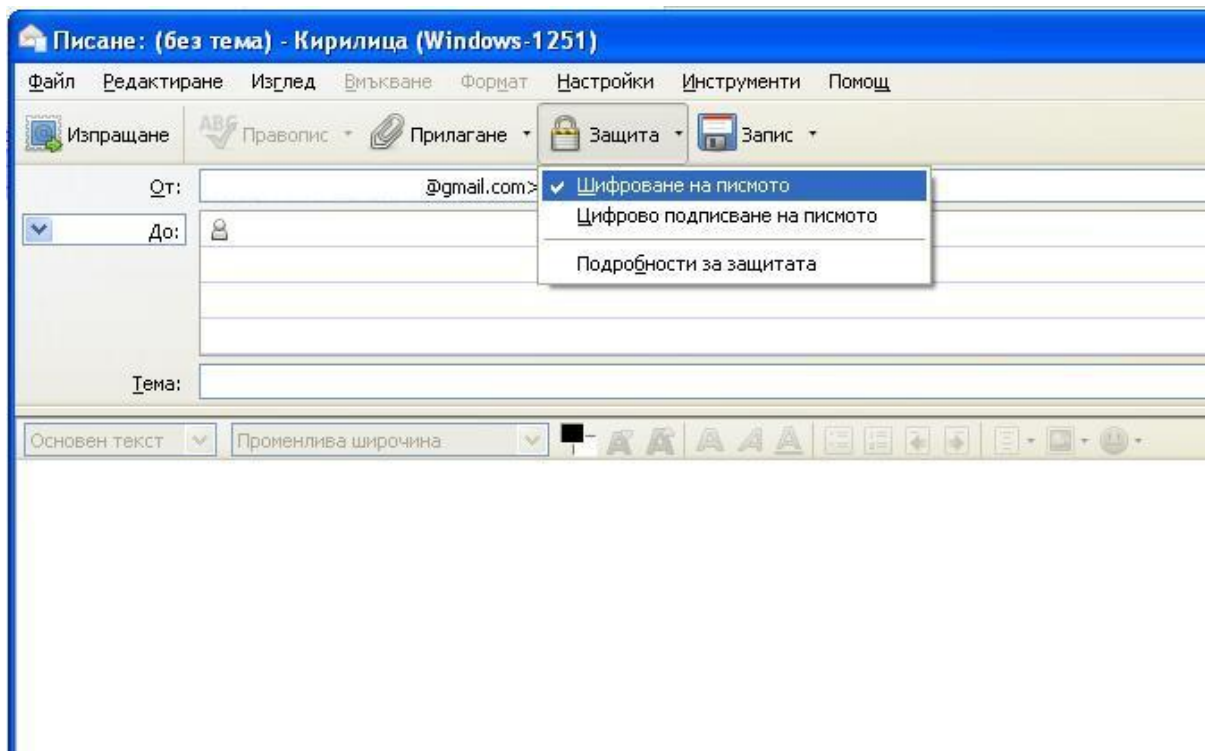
Писане: (без тема) - Кирилица (Windows-1251)

Файл Редактиране Изглед Вмъкване Формат Настройки Инструменти Помощ

Изпращане Правопис Прилагане Защита Запис

От: @gmail.com>

До:

Тема:

✔ Шифроване на писмото
Цифрово подписване на писмото
Подробности за защитата

Основен текст Променлива широчина